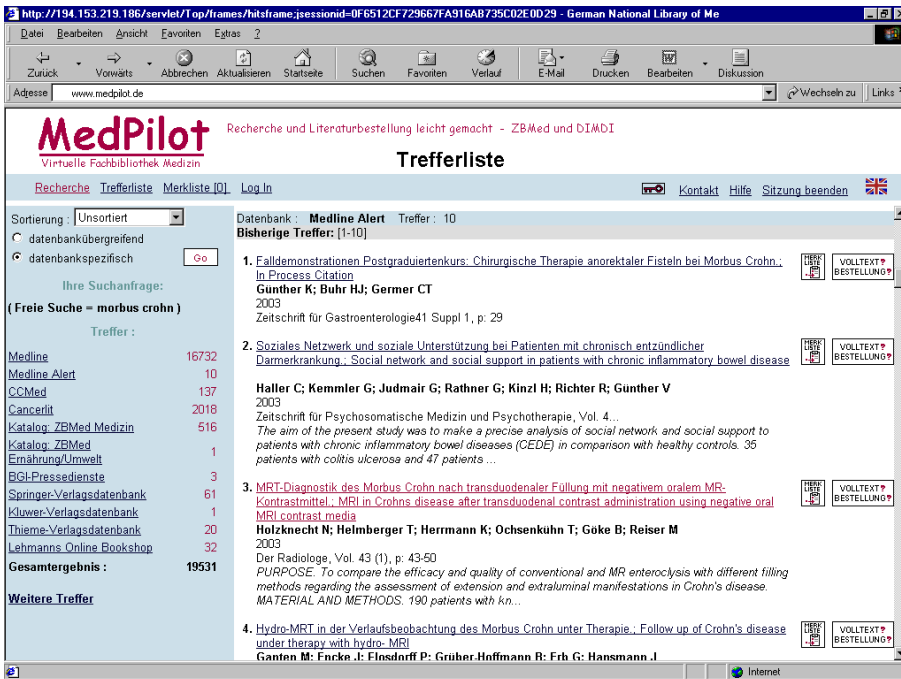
http://194.153.219.186/servlet/Top/frames/hitsframe;jsessionid=0F6512CF729667FA916AB735C02E0D29 - German National Library of Me

Datei Bearbeiten Ansicht Favoriten Extras ?

Zurück Vorwärts Abbrechen Aktualisieren Startseite Suchen Favoriten Verlauf E-Mail Drucken Bearbeiten Diskussion

Adresse www.medpilot.de Wechseln zu Links

MedPilot
Virtuelle Fachbibliothek Medizin

Recherche und Literaturbestellung leicht gemacht - ZBMed und DIMDI

Trefferliste

Recherche Trefferliste Merkliste [0] Log In

Kontakt Hilfe Sitzung beenden

Sortierung : Unsortiert
datenbankübergreifend
datenbankspezifisch Go

Ihre Suchanfrage:

( Freie Suche = morbus crohn )

Treffer :

| | |
|---|---|
| Medline | 16732 |
| Medline Alert | 10 |
| CCMed | 137 |
| Cancerlit | 2018 |
| Katalog: ZBMed Medizin | 516 |
| Katalog: ZBMed Ernährung/Umwelt | 1 |
| BGI-Pressedienste | 3 |
| Springer-Verlagsdatenbank | 61 |
| Kluwer-Verlagsdatenbank | 1 |
| Thieme-Verlagsdatenbank | 20 |
| Lehmanns Online Bookshop | 32 |
| Gesamtergebnis : | 19531 |

Weitere Treffer

Datenbank : Medline Alert Treffer : 10
Bisherige Treffer: [1-10]

1. Falldemonstrationen Postgraduiertenkurs: Chirurgische Therapie anorektaler Fisteln bei Morbus Crohn.; In Process Citation
Günther K; Buhr HJ; Germer CT
2003
Zeitschrift für Gastroenterologie41 Suppl 1, p: 29

MERK LISTE VOLLTEXT BESTELLUNG

2. Soziales Netzwerk und soziale Unterstützung bei Patienten mit chronisch entzündlicher Darmerkrankung.; Social network and social support in patients with chronic inflammatory bowel disease
Haller C; Kemmler G; Judmair G; Rathner G; Kinzl H; Richter R; Günther V
2003
Zeitschrift für Psychosomatische Medizin und Psychotherapie, Vol. 4...
The aim of the present study was to make a precise analysis of social network and social support to patients with chronic inflammatory bowel diseases (CEDE) in comparison with healthy controls. 35 patients with colitis ulcerosa and 47 patients ...

MERK LISTE VOLLTEXT BESTELLUNG

3. MRT-Diagnostik des Morbus Crohn nach transduodenaler Füllung mit negativem oralem MR-Kontrastmittel.; MRI in Crohns disease after transduodenal contrast administration using negative oral MRI contrast media
Holzknecht N; Helmberger T; Herrmann K; Ochsenkühn T; Göke B; Reiser M
2003
Der Radiologe, Vol. 43 (1), p: 43-50
PURPOSE. To compare the efficacy and quality of conventional and MR enteroclysis with different filling methods regarding the assessment of extension and extraluminal manifestations in Crohn's disease. MATERIAL AND METHODS. 190 patients with kn...

MERK LISTE VOLLTEXT BESTELLUNG

4. Hydro-MRT in der Verlaufsbeobachtung des Morbus Crohn unter Therapie.; Follow up of Crohn's disease under therapy with hydro- MRI
Ganten M; Encke J; Flosdorff P; Grüber-Hoffmann B; Erb G; Hansmann J

MERK LISTE VOLLTEXT BESTELLUNG

Internet